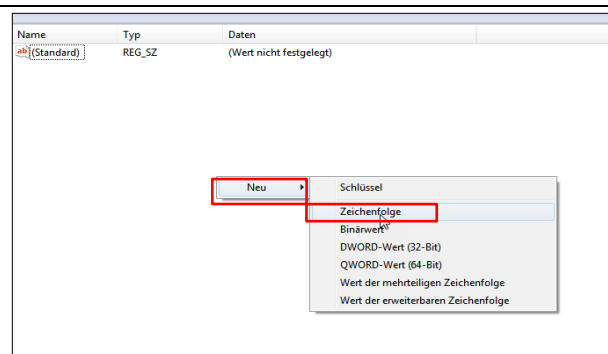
| Name | Typ | Daten |
|---|---|---|
| ab (Standard) | REG_SZ | (Wert nicht festgelegt) |

Neu

Schlüssel
Zeichenfolge
Binärwert
DWORD-Wert (32-Bit)
QWORD-Wert (64-Bit)
Wert der mehrteiligen Zeichenfolge
Wert der erweiterbaren Zeichenfolge